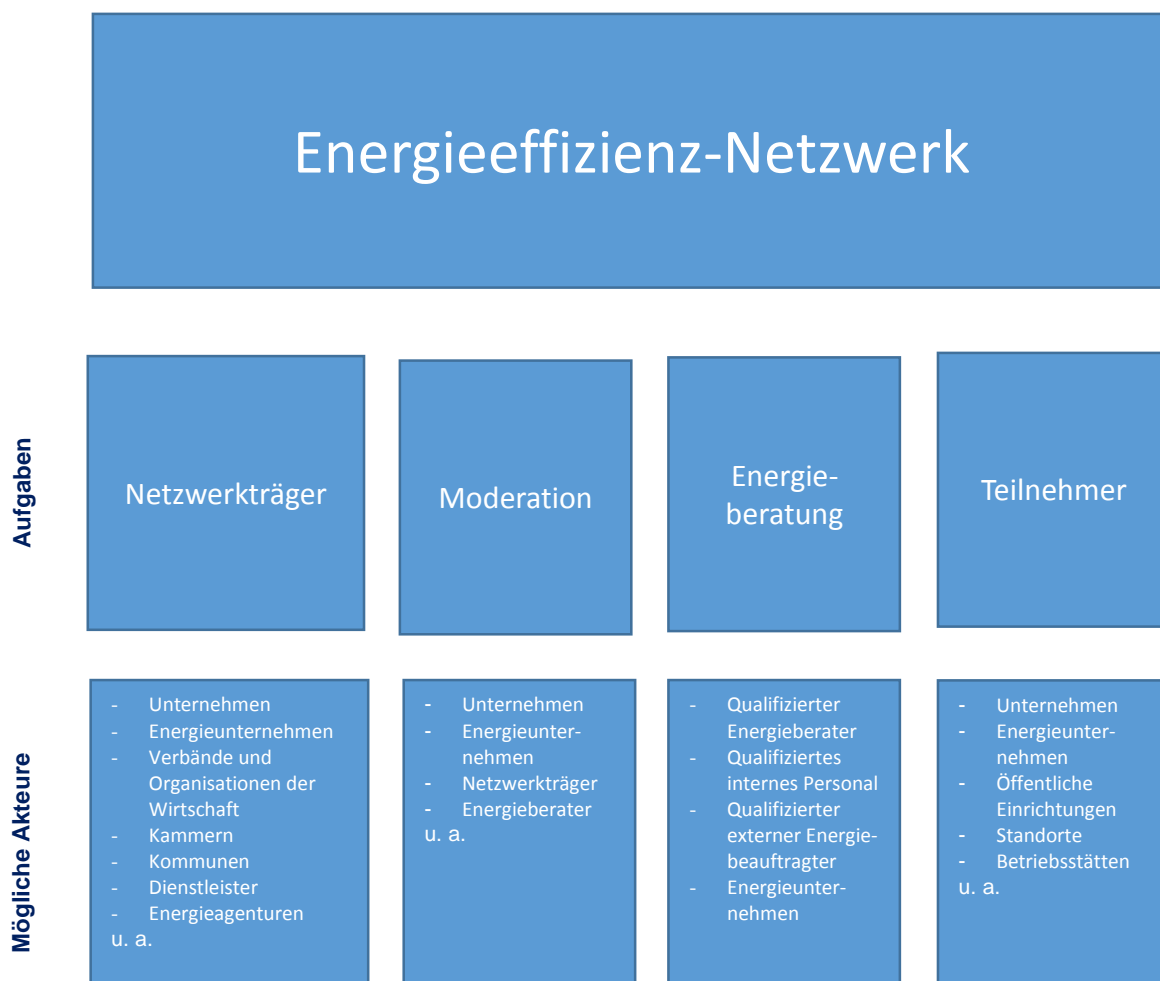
Energieeffizienz-Netzwerk

Aufgaben

Netzwerkträger

Moderation

Energieberatung

Teilnehmer

Mögliche Akteure

- Unternehmen
- Energieunternehmen
- Verbände und Organisationen der Wirtschaft
- Kammern
- Kommunen
- Dienstleister
- Energieagenturen
u. a.

- Unternehmen
- Energieunternehmen
- Netzwerkträger
- Energieberater
u. a.

- Qualifizierter Energieberater
- Qualifiziertes internes Personal
- Qualifizierter externer Energiebeauftragter
- Energieunternehmen

- Unternehmen
- Energieunternehmen
- Öffentliche Einrichtungen
- Standorte
- Betriebsstätten
u. a.